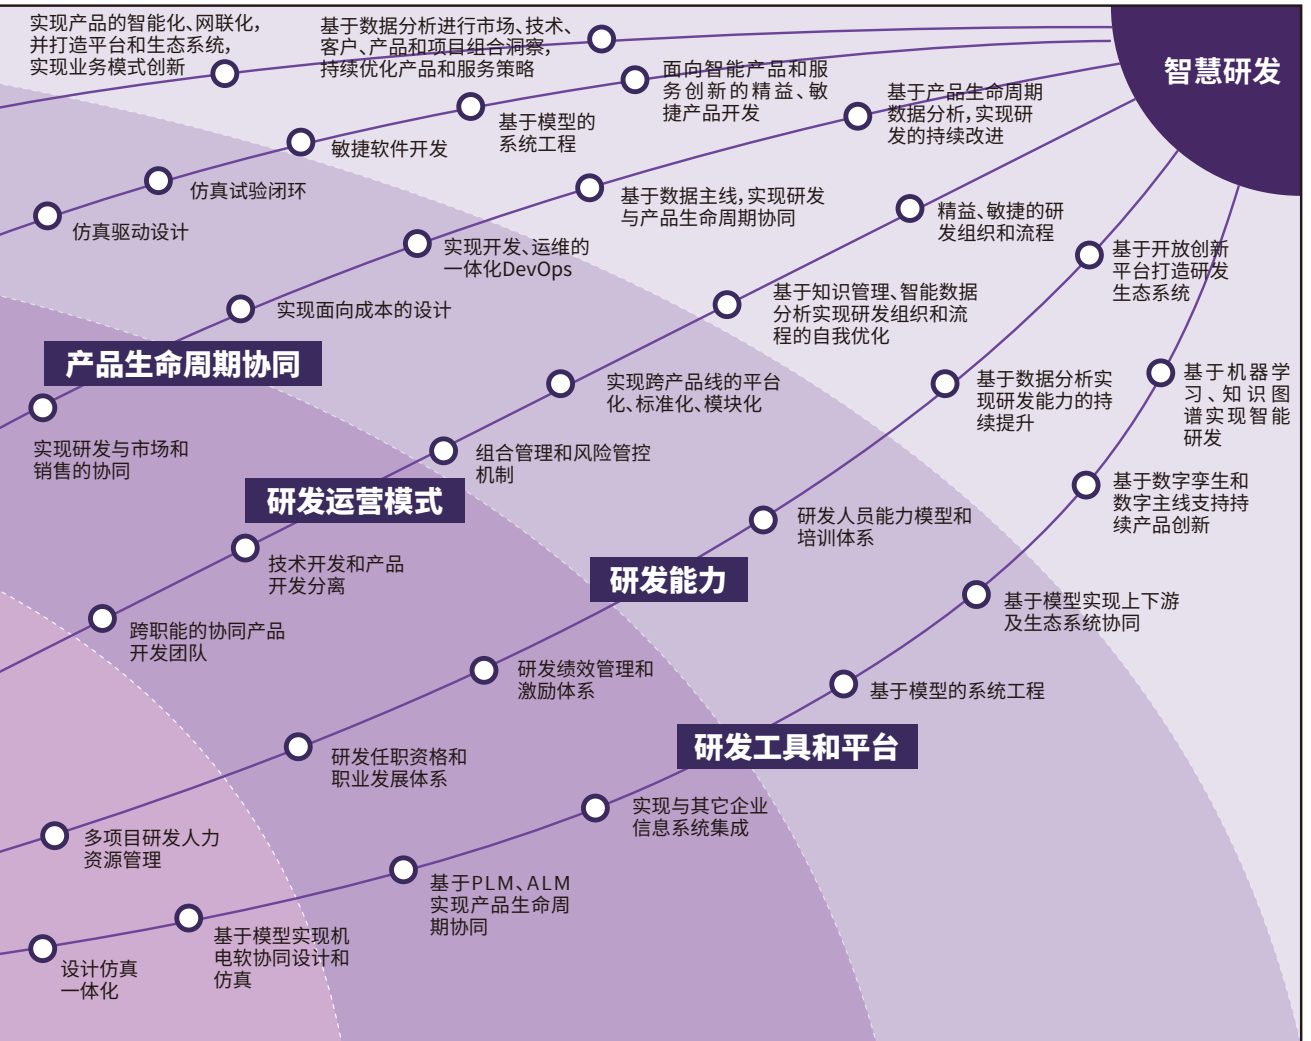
智慧研发

实现产品的智能化、网联化，并打造平台和生态系统，实现业务模式创新

基于数据分析进行市场、技术、客户、产品和项目组合洞察，持续优化产品和服务策略

面向智能产品和服务创新的精益、敏捷产品开发

基于产品生命周期数据分析，实现研发的持续改进

基于模型的系统工程

敏捷软件开发

仿真试验闭环

仿真驱动设计

基于数据主线，实现研发与产品生命周期协同

精益、敏捷的研发组织和流程

基于开放创新平台打造研发生态系统

实现开发、运维的一体化DevOps

实现面向成本的设计

基于知识管理、智能数据分析实现研发组织和流程的自我优化

产品生命周期协同

实现研发与市场和销售的协同

实现跨产品线的平台化、标准化、模块化

基于数据分析实现研发能力的持续提升

基于机器学习、知识图谱实现智能研发

组合管理和风险管控机制

研发运营模式

基于数字孪生和数字主线支持持续产品创新

研发人员能力模型和培训体系

技术开发和产品开发分离

研发能力

跨职能的协同产品开发团队

基于模型实现上下游及生态系统协同

研发绩效管理和激励体系

基于模型的系统工程

研发工具和平台

研发任职资格和职业发展体系

实现与其它企业信息系统集成

多项目研发人力资源管理

基于PLM、ALM实现产品生命周期协同

基于模型实现机电软协同设计和仿真

设计仿真一体化